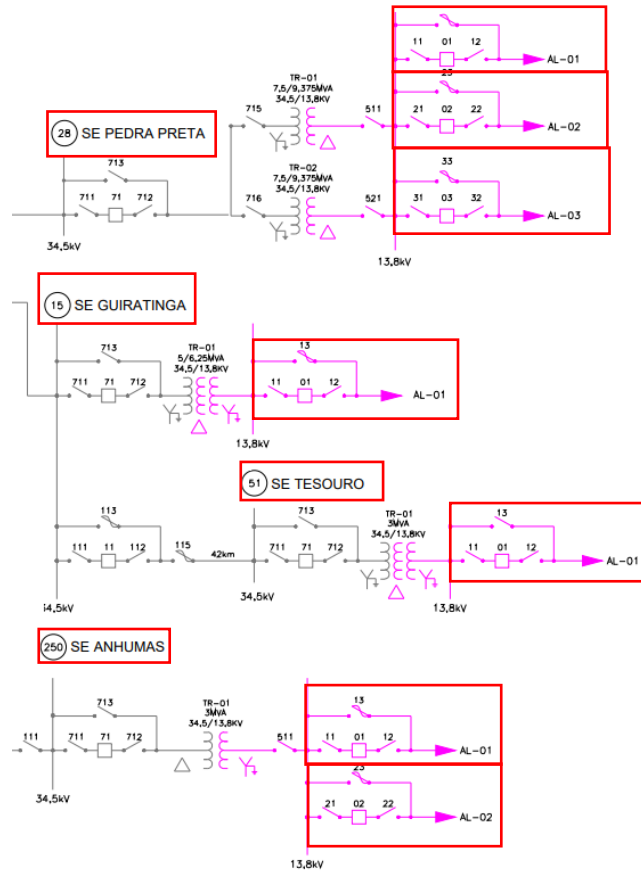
28 SE PEDRA PRETA

713
711 71 712
34,5kV
715
716
TR-01
7,5/9,375MVA
34,5/13,8KV
TR-02
7,5/9,375MVA
34,5/13,8KV
511
521
13,8kV
11 01 12
AL-01
23
21 02 22
AL-02
33
31 03 32
AL-03

15 SE GUIRATINGA

713
711 71 712
TR-01
5/6,25MVA
34,5/13,8KV
13,8kV
13
11 01 12
AL-01

51 SE TESOURO

113
111 11 112
115
42km
34,5kV
713
711 71 712
34,5kV
TR-01
3MVA
34,5/13,8KV
13,8kV
13
11 01 12
AL-01

250 SE ANHUMAS

111
713
711 71 712
34,5kV
TR-01
3MVA
34,5/13,8KV
511
13
11 01 12
AL-01
23
21 02 22
AL-02
13,8kV